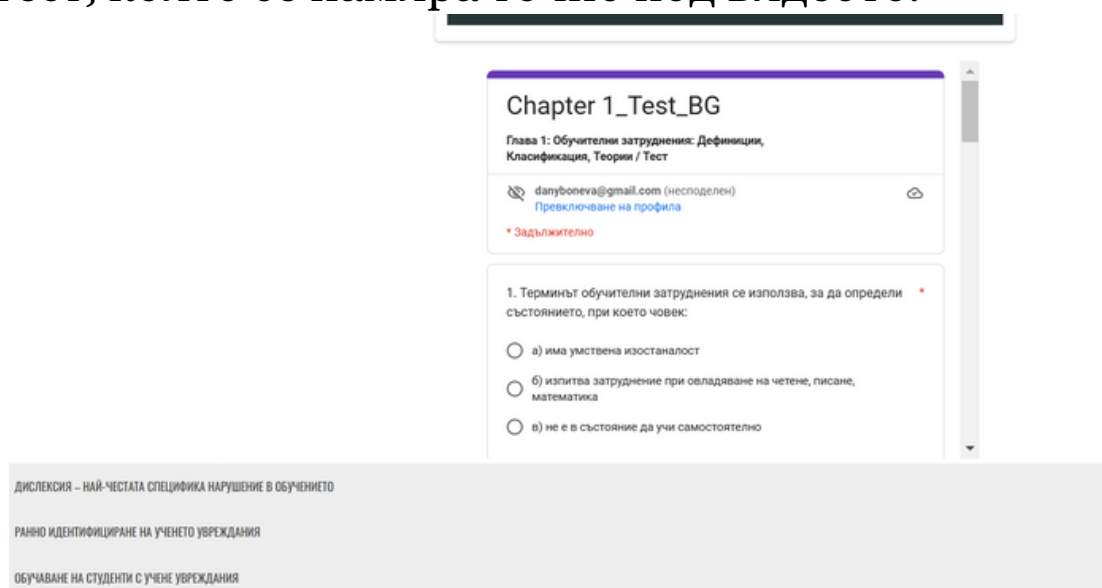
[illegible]

Chapter 1_Test_BG

Глава 1: Обучителни затруднения: Дефиниции, Класификация, Теории / Тест

danyboneva@gmail.com (неподелен)
Превключване на профила

* Задължително

1. Терминът обучителни затруднения се използва, за да определи състоянието, при което човек: *

а) има умствена изостаналост

б) изпитва затруднение при овладяване на четене, писане, математика

в) не е в състояние да учи самостоятелно

ДИСЛЕКСИЯ – НАЙ-ЧЕСТАТА СПЕЦИФИКА НАРУШЕНИЕ В ОБУЧЕНИЕТО

РАННО ИДЕНТИФИЦИРАНЕ НА УЧЕНЕТО УВРЕЖДАНИЯ

ОБУЧАВАНЕ НА СТУДЕНТИ С УЧЕНЕ УВРЕЖДАНИЯ